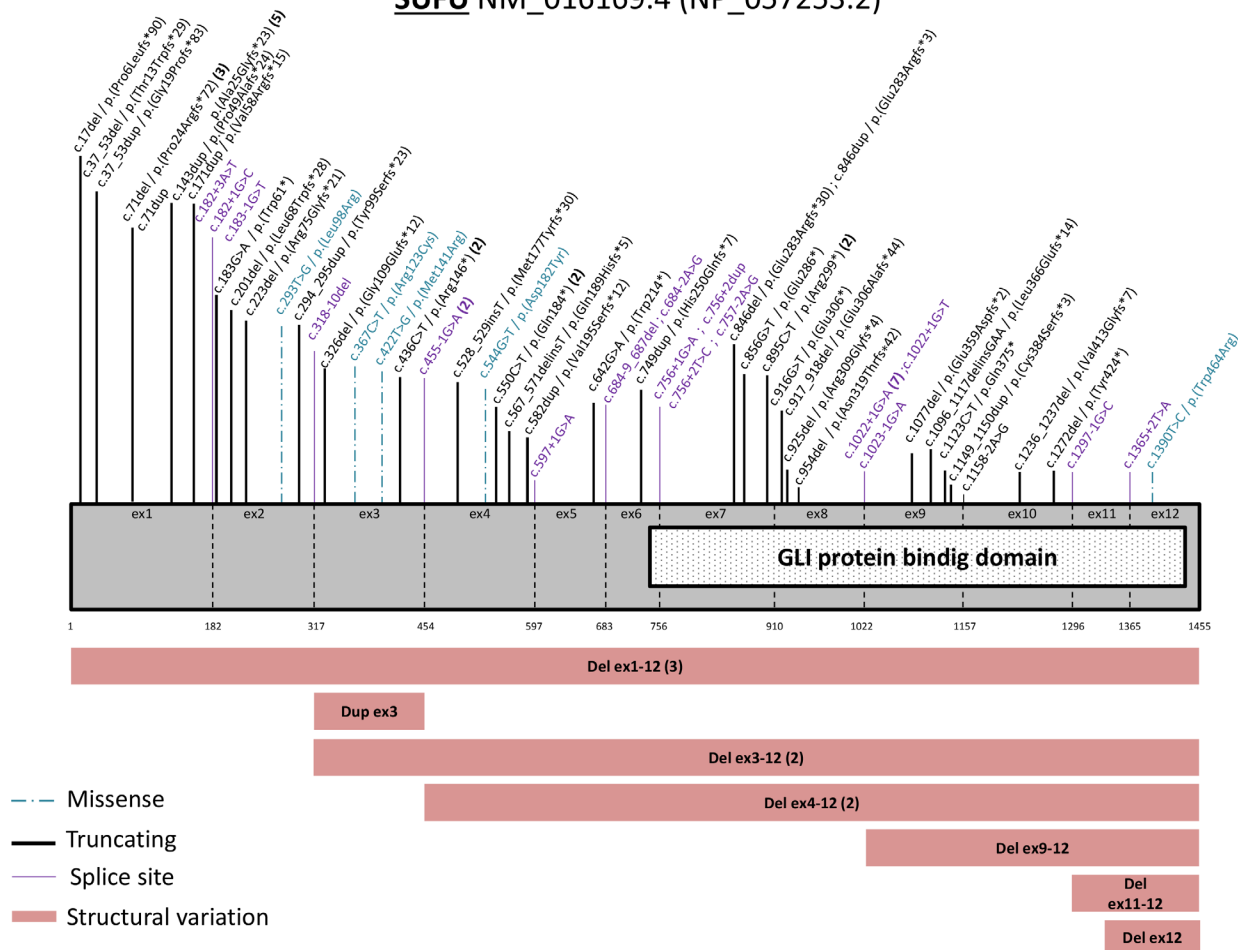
SUFU NM_016169.4 (NP_057253.2)

c.17del / p.(Pro6Leufs*90)
c.37_53del / p.(Thr13Trpfs*29)
c.37_53dup / p.(Gly19Profs*83)
c.71del / p.(Pro24Argfs*72) (3)
c.71dup / p.(Ala25Glyfs*23) (5)
c.143dup / p.(Pro49Alafs*24)
c.171dup / p.(Val58Argfs*15)
c.182+3A>T
c.182+1G>C
c.183-1G>T
c.183G>A / p.(Trp61*)
c.201del / p.(Leu68Trpfs*28)
c.223del / p.(Arg75Glyfs*21)
c.293T>G / p.(Leu98Arg)
c.294_295dup / p.(Tyr99Serfs*23)
c.318-10del
c.326del / p.(Gly109Glufs*12)
c.367C>T / p.(Arg123Cys)
c.422T>G / p.(Met141Arg)
c.436C>T / p.(Arg146*) (2)
c.455-1G>A (2)
c.528_529insT / p.(Met177Tyrfs*30)
c.544G>T / p.(Asp182Tyr)
c.550C>T / p.(Gln184*) (2)
c.567_571delinsT / p.(Gln189Hisfs*5)
c.582dup / p.(Val195Serfs*12)
c.597+1G>A
c.642G>A / p.(Trp214*)
c.684-9_687del ; c.684-2A>G
c.749dup / p.(His250Glnfs*7)
c.756+1G>A ; c.756+2dup
c.756+2T>C ; c.757-2A>G
c.846del / p.(Glu283Argfs*30) ; c.846dup / p.(Glu283Argfs*3)
c.856G>T / p.(Glu286*)
c.895C>T / p.(Arg299*) (2)
c.916G>T / p.(Glu306*)
c.917_918del / p.(Glu306Alafs*44)
c.925del / p.(Arg309Glyfs*4)
c.954del / p.(Asn319Thrfs*42)
c.1022+1G>A (7) ; c.1022+1G>T
c.1023-1G>A
c.1077del / p.(Glu359Aspfs*2)
c.1096_1117delinsGAA / p.(Leu366Glufs*14)
c.1123C>T / p.Gln375*
c.1149_1150dup / p.(Cys384Serfs*3)
c.1158-2A>G
c.1236_1237del / p.(Val413Glyfs*7)
c.1272del / p.(Tyr424*)
c.1297-1G>C
c.1365+2T>A
c.1390T>C / p.(Trp464Arg)

ex1 ex2 ex3 ex4 ex5 ex6 ex7 ex8 ex9 ex10 ex11 ex12

GLI protein bindig domain

1 182 317 454 597 683 756 910 1022 1157 1296 1365 1455

Del ex1-12 (3)
Dup ex3
Del ex3-12 (2)
Del ex4-12 (2)
Del ex9-12
Del ex11-12
Del ex12

Missense
Truncating
Splice site
Structural variation